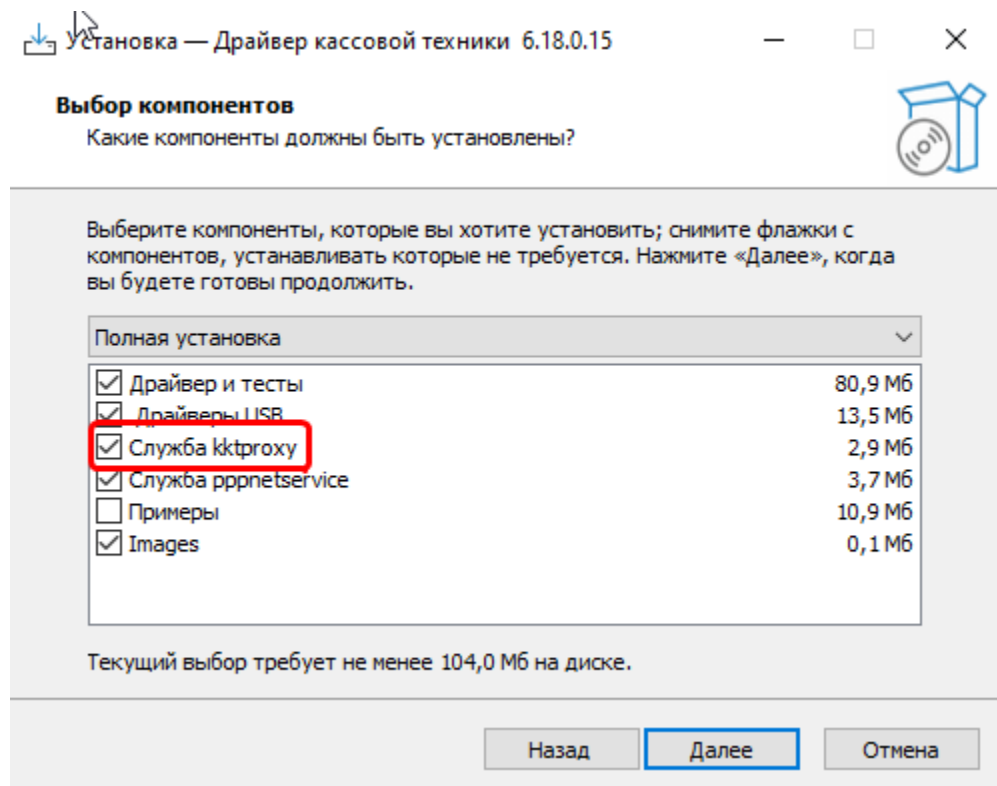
Установка — Драйвер кассовой техники 6.18.0.15

Выбор компонентов
Какие компоненты должны быть установлены?

Выберите компоненты, которые вы хотите установить; снимите флажки с компонентов, устанавливать которые не требуется. Нажмите «Далее», когда вы будете готовы продолжить.

Полная установка

| | | |
|---|---|---|
| ☑ | Драйвер и тесты | 80,9 Мб |
| ☑ | Драйверы USB | 13,5 Мб |
| ☑ | Служба kktproxy | 2,9 Мб |
| ☑ | Служба pppnetservice | 3,7 Мб |
| ☐ | Примеры | 10,9 Мб |
| ☑ | Images | 0,1 Мб |

Текущий выбор требует не менее 104,0 Мб на диске.

Назад Далее Отмена